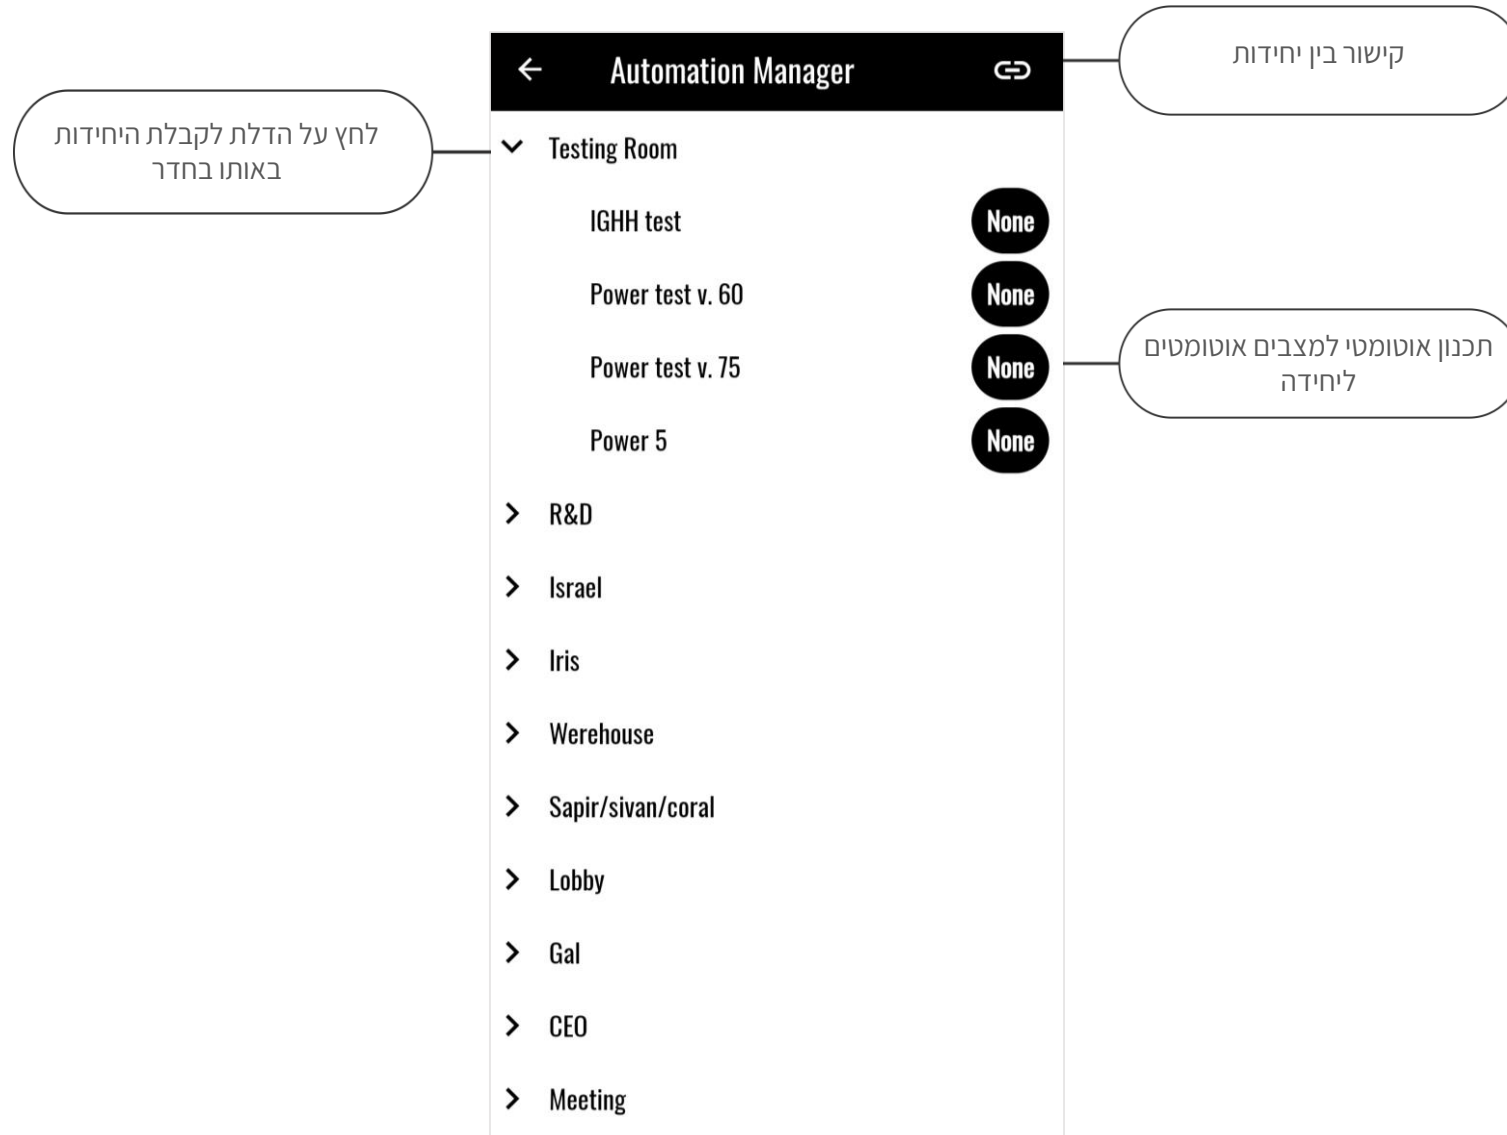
Automation Manager

קישור בין יחידות

לחץ על הדלת לקבלת היחידות באותו בחדר

Testing Room

IGHH test
None

Power test v. 60
None

Power test v. 75
None

תכנון אוטומטי למצבים אוטומטים ליחידה

Power 5
None

R&D

Israel

Iris

Werehouse

Sapir/sivan/coral

Lobby

Gal

CEO

Meeting